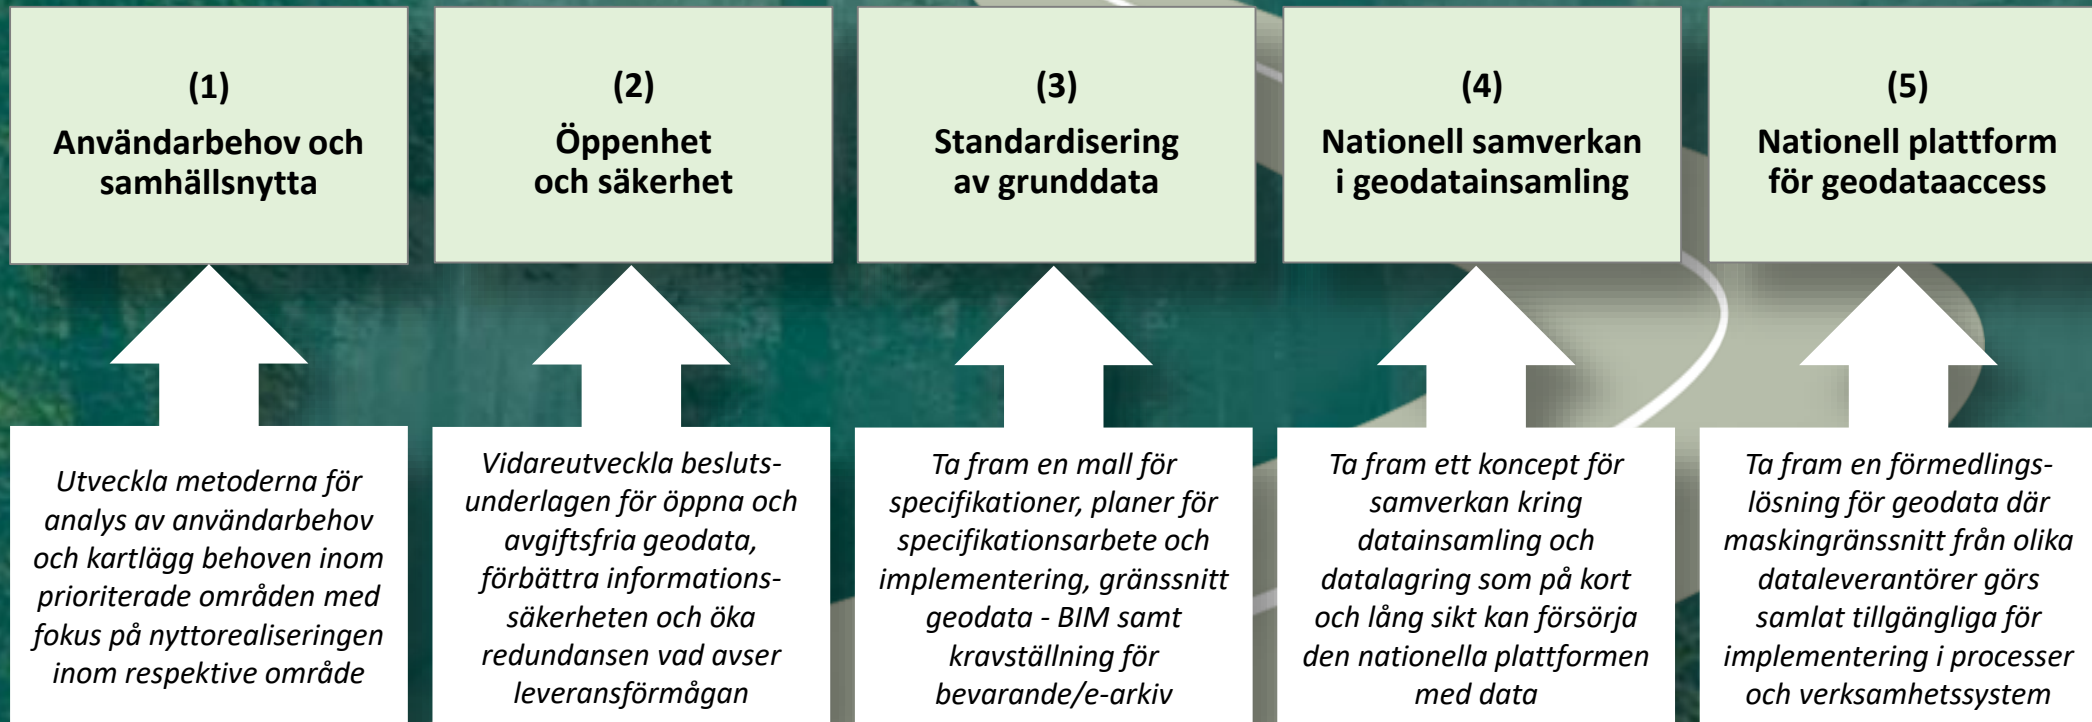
(1)
Användarbehov och samhällsnytta

(2)
Öppenhet och säkerhet

(3)
Standardisering av grunddata

(4)
Nationell samverkan i geodatainsamling

(5)
Nationell plattform för geodataaccess

Utveckla metoderna för analys av användarbehov och kartlägg behoven inom prioriterade områden med fokus på nyttorealiseringen inom respektive område

Vidareutveckla beslutsunderlagen för öppna och avgiftsfria geodata, förbättra informationssäkerheten och öka redundansen vad avser leveransförmågan

Ta fram en mall för specifikationer, planer för specifikationsarbete och implementering, gränssnitt geodata - BIM samt kravställning för bevarande/e-arkiv

Ta fram ett koncept för samverkan kring datainsamling och datalagring som på kort och lång sikt kan försörja den nationella plattformen med data

Ta fram en förmedlingslösning för geodata där maskingränssnitt från olika dataleverantörer görs samlat tillgängliga för implementering i processer och verksamhetssystem